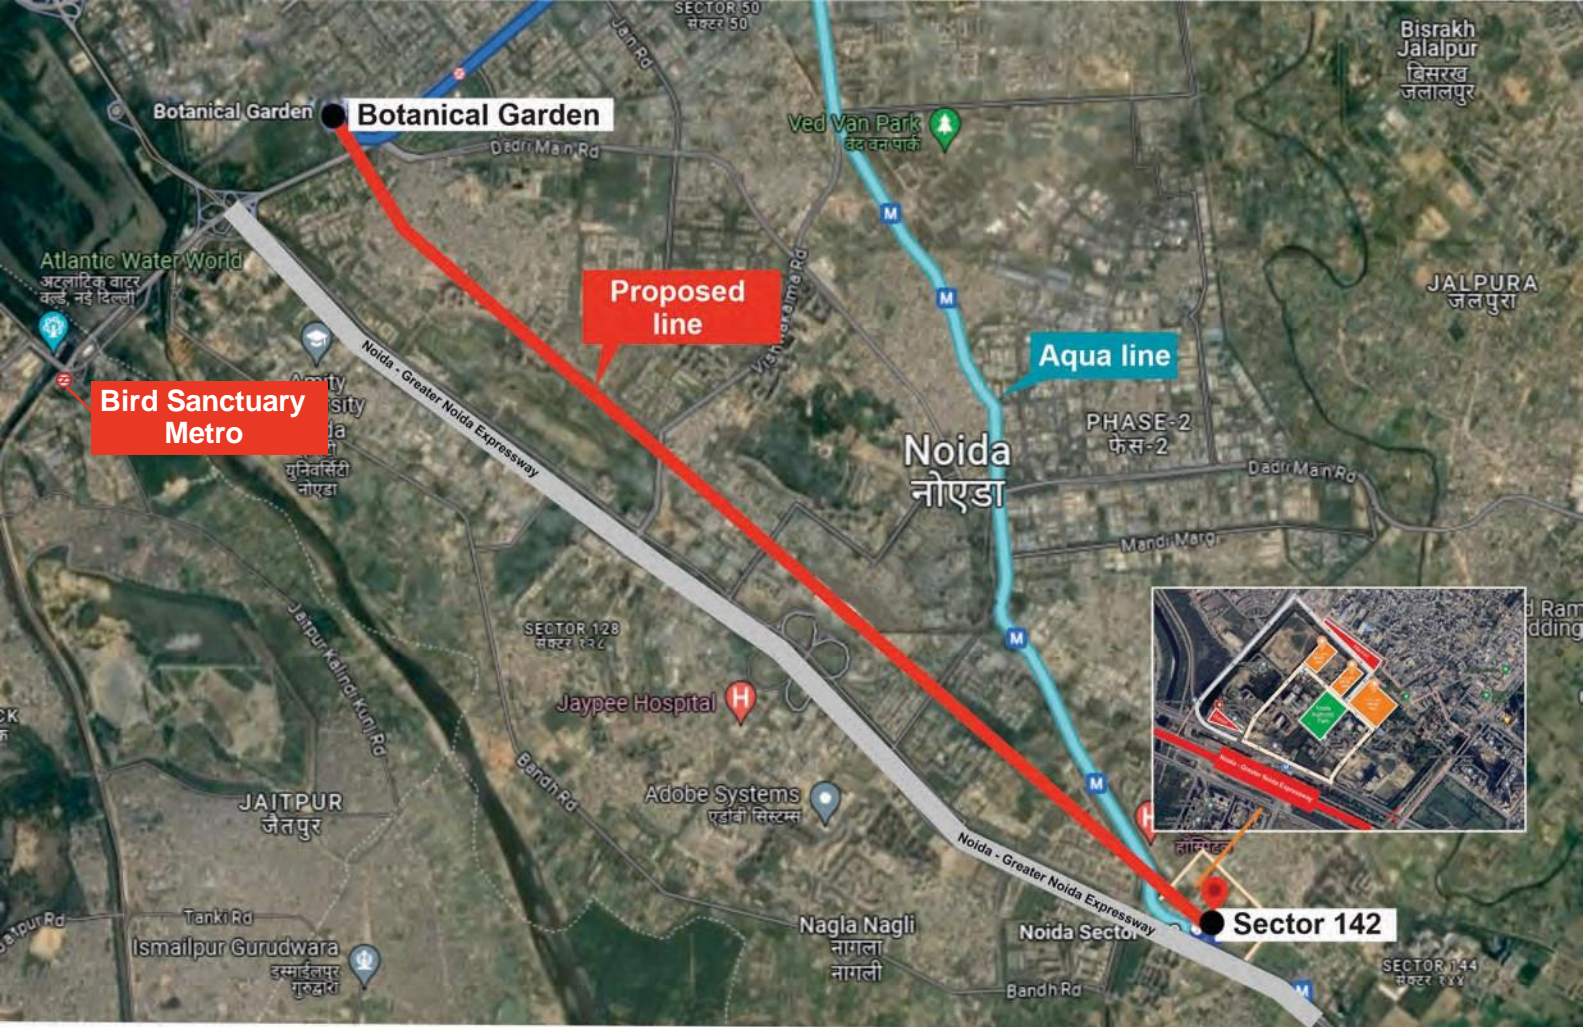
SECTOR 50
सेक्टर 50

Jan Rd

Botanical Garden

Botanical Garden

Dadri Main Rd

Ved Van Park
वेद वन पार्क

Bisrakh Jalalpur
बिसरख जलालपुर

Atlantic Water World
अटलांटिक वाटर वर्ल्ड, नई दिल्ली

Proposed line

Vishwakarma Rd

JALPURA
जलपुरा

Aqua line

Bird Sanctuary Metro

Amity University Noida
युनिवर्सिटी नोएडा

Noida - Greater Noida Expressway

PHASE-2
फेस-2

Noida
नोएडा

Dadri Main Rd

Mandi Marg

SECTOR 128
सेक्टर १२८

Jaitpur Kalindi Kunj Rd

Jaypee Hospital

Bandh Rd

Adobe Systems
एडोब सिस्टम्स

JAITPUR
जैतपुर

Noida - Greater Noida Expressway

हॉस्पिटल

Sector 142

Tanki Rd

Ismailpur Gurudwara
इस्माईलपुर गुरुद्वारा

Nagla Nagli
नागला नागली

Noida Sector

Bandh Rd

SECTOR 144
सेक्टर १४४

M

M

M

M

M

Noida - Greater Noida Expressway